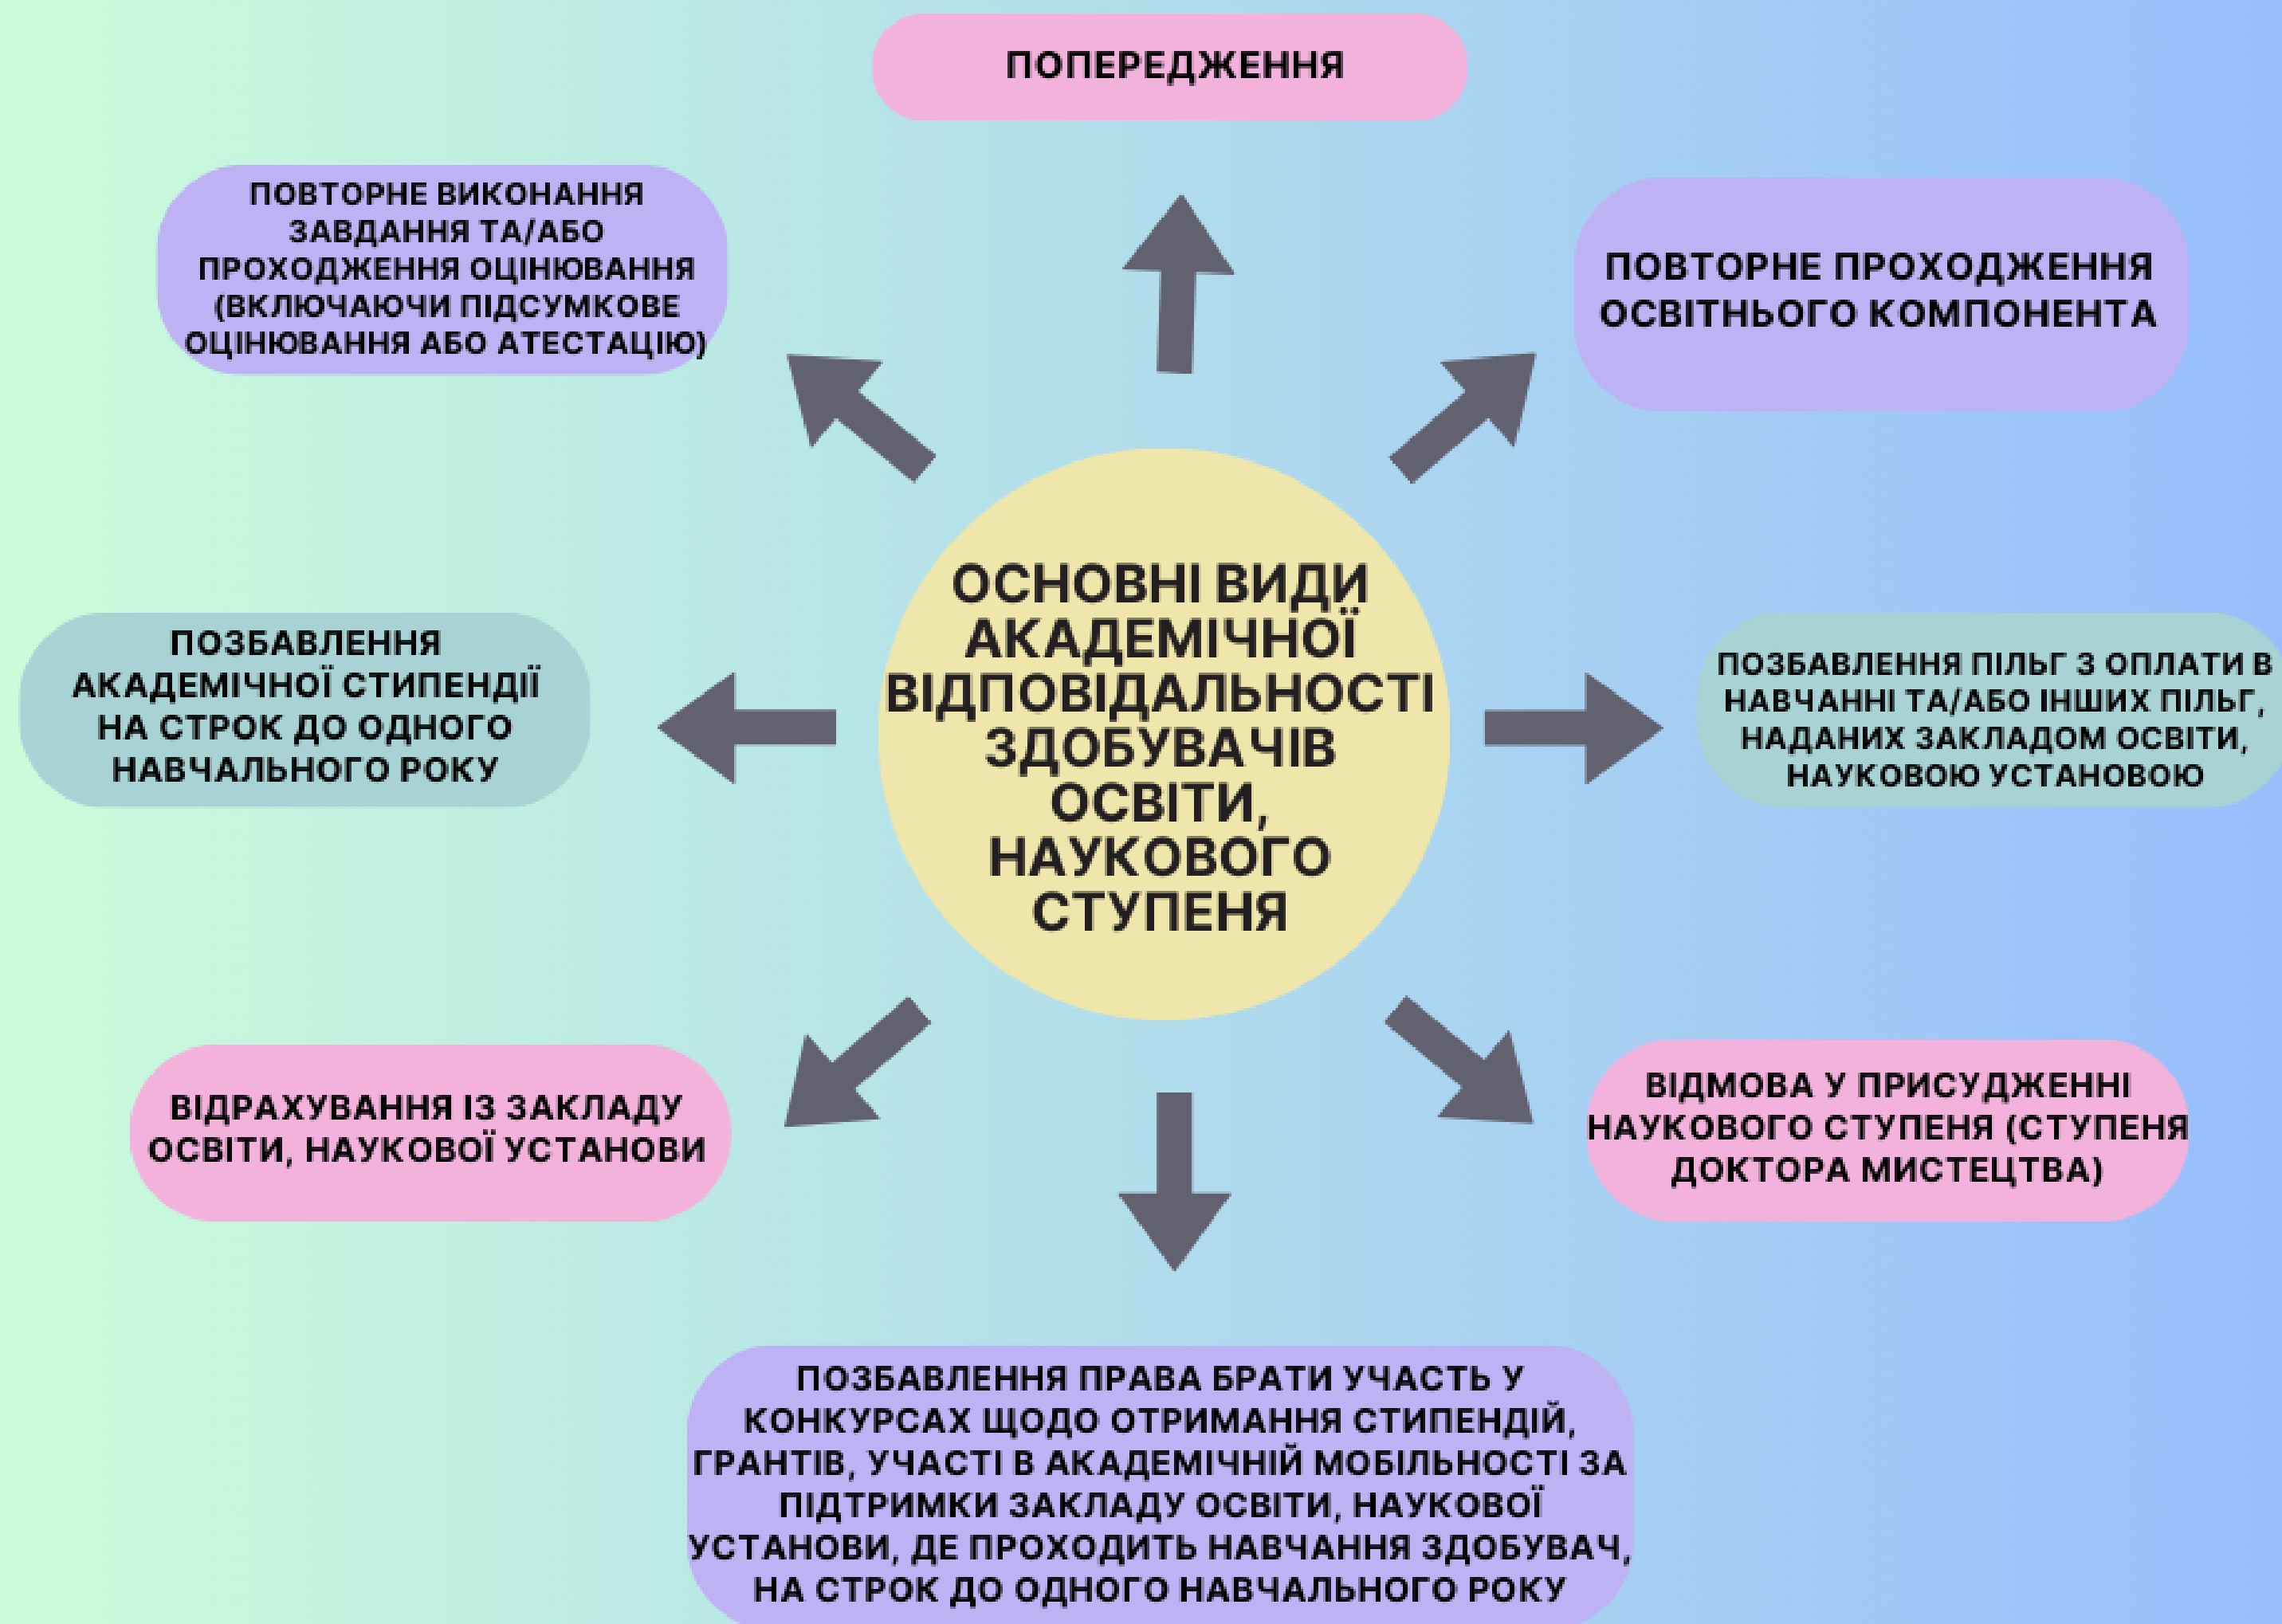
ОСНОВНІ ВИДИ АКАДЕМІЧНОЇ ВІДПОВІДАЛЬНОСТІ ЗДОБУВАЧІВ ОСВІТИ, НАУКОВОГО СТУПЕНЯ

ПОПЕРЕДЖЕННЯ

ПОВТОРНЕ ВИКОНАННЯ ЗАВДАННЯ ТА/АБО ПРОХОДЖЕННЯ ОЦІНЮВАННЯ (ВКЛЮЧАЮЧИ ПІДСУМКОВЕ ОЦІНЮВАННЯ АБО АТЕСТАЦІЮ)

ПОВТОРНЕ ПРОХОДЖЕННЯ ОСВІТНЬОГО КОМПОНЕНТА

ПОЗБАВЛЕННЯ АКАДЕМІЧНОЇ СТИПЕНДІЇ НА СТРОК ДО ОДНОГО НАВЧАЛЬНОГО РОКУ

ПОЗБАВЛЕННЯ ПІЛЬГ З ОПЛАТИ В НАВЧАННІ ТА/АБО ІНШИХ ПІЛЬГ, НАДАНИХ ЗАКЛАДОМ ОСВІТИ, НАУКОВОЮ УСТАНОВОЮ

ВІДРАХУВАННЯ ІЗ ЗАКЛАДУ ОСВІТИ, НАУКОВОЇ УСТАНОВИ

ВІДМОВА У ПРИСУДЖЕННІ НАУКОВОГО СТУПЕНЯ (СТУПЕНЯ ДОКТОРА МИСТЕЦТВА)

ПОЗБАВЛЕННЯ ПРАВА БРАТИ УЧАСТЬ У КОНКУРСАХ ЩОДО ОТРИМАННЯ СТИПЕНДІЙ, ГРАНТІВ, УЧАСТІ В АКАДЕМІЧНІЙ МОБІЛЬНОСТІ ЗА ПІДТРИМКИ ЗАКЛАДУ ОСВІТИ, НАУКОВОЇ УСТАНОВИ, ДЕ ПРОХОДИТЬ НАВЧАННЯ ЗДОБУВАЧ, НА СТРОК ДО ОДНОГО НАВЧАЛЬНОГО РОКУ